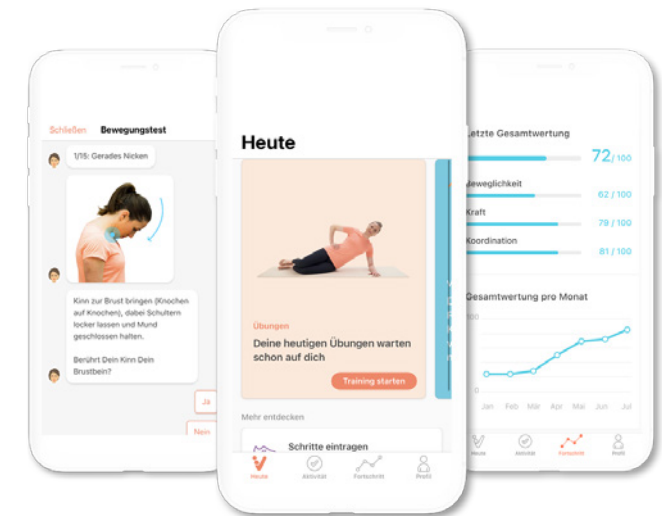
Schließen Bewegungstest

1/15: Gerades Nicken

Kinn zur Brust bringen (Knochen auf Knochen), dabei Schultern locker lassen und Mund geschlossen halten.

Berührt Dein Kinn Dein Brustbein?

Ja

Nein

Heute

Übungen

Deine heutigen Übungen warten schon auf dich

Training starten

Mehr entdecken

Schritte eintragen

Heute Aktivität Fortschritt Profil

Letzte Gesamtwertung

72 / 100

Beweglichkeit 62 / 100

Kraft 79 / 100

Koordination 81 / 100

Gesamtwertung pro Monat

100

0

Jan Feb Mär Apr Mai Jun Jul

Heute Aktivität Fortschritt Profil